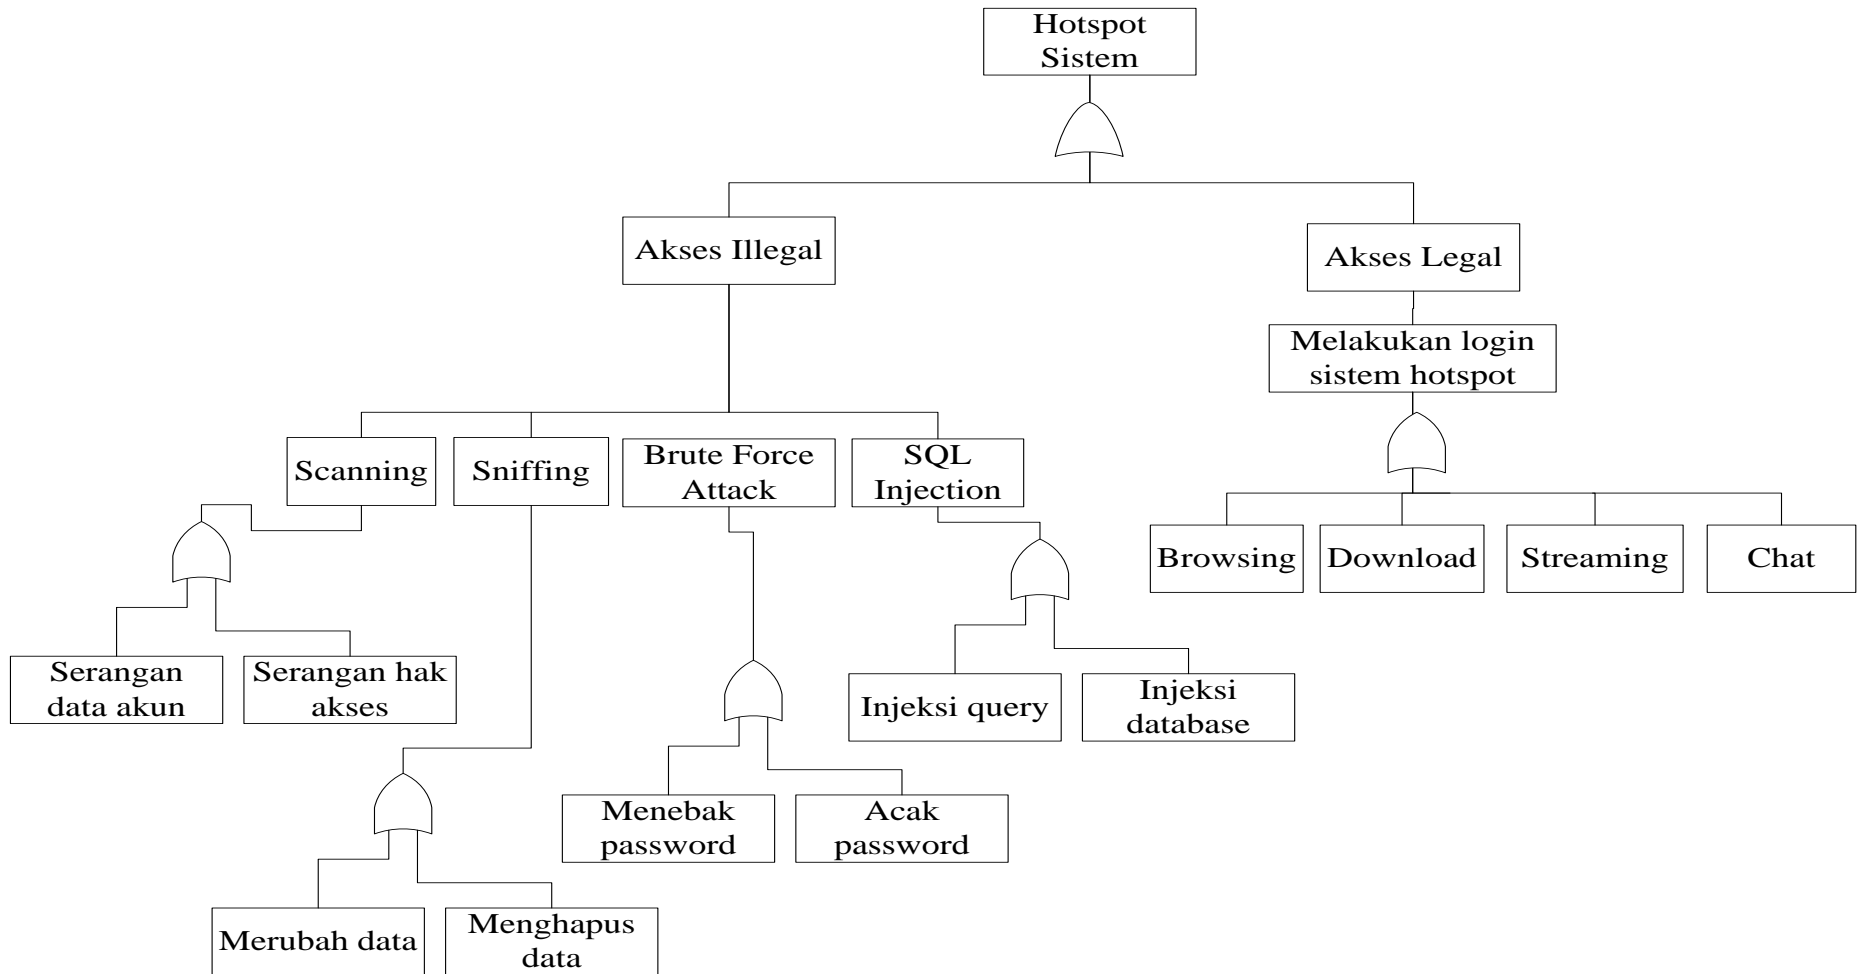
Hotspot Sistem

Akses Illegal

Akses Legal

Melakukan login sistem hotspot

Scanning

Sniffing

Brute Force Attack

SQL Injection

Browsing

Download

Streaming

Chat

Serangan data akun

Serangan hak akses

Injeksi query

Injeksi database

Menebak password

Acak password

Merubah data

Menghapus data